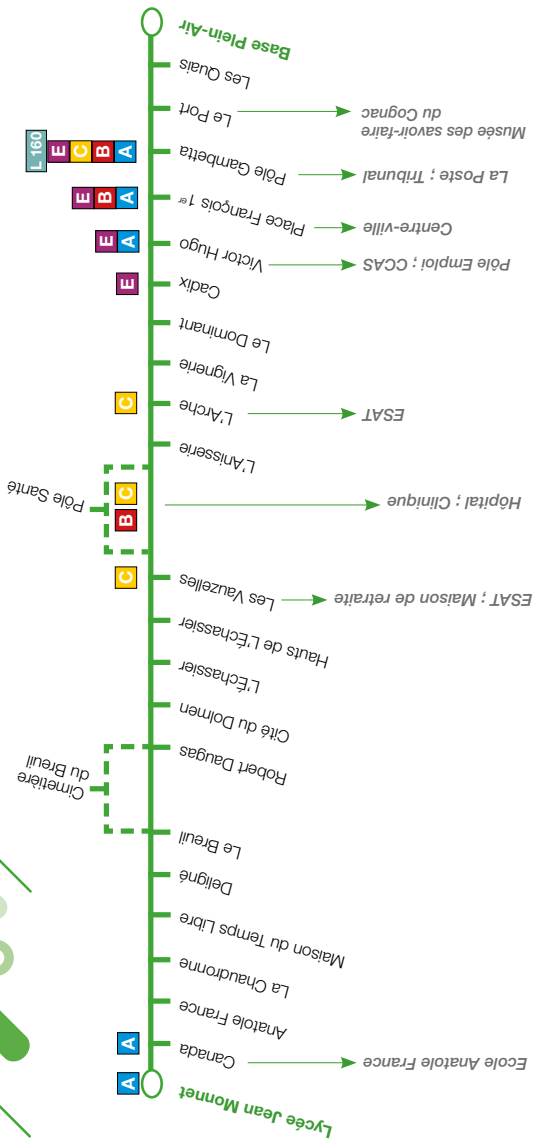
Base Plein-Air
Les Quais
Le Port
Musée des savoir-faire du Cognac
L 160 E C B A
Pôle Gambetta
La Poste ; Tribunal
E B A
Place François 1er
Centre-ville
E A
Victor Hugo
Pôle Emploi ; CCAS
E
Cadix
Le Dominant
La Vignerie
C
L'Arche
ESAT
L'Anisserie
Pôle Santé
C B
Hôpital ; Clinique
C
Les Vauzelles
ESAT ; Maison de retraite
Hauts de L'Echassier
L'Echassier
Cité du Dolmen
Cimetière du Breuil
Robert Daugas
Le Breuil
Deligné
Maison du Temps Libre
La Chaudronne
Anatole France
A
Canada
Ecole Anatole France
A
Lycée Jean Monnet